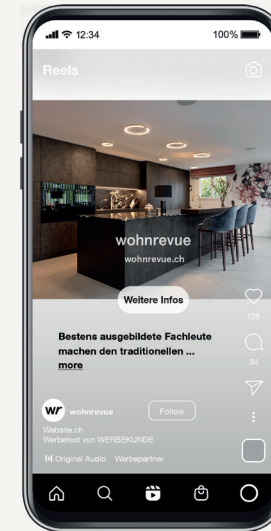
12:34
100%
Reels
wohnrevue
wohnrevue.ch
Weitere Infos
125
34
Bestens ausgebildete Fachleute machen den traditionellen ... more
wr wohnrevue
Follow
Website.ch
Werbetext von WERBEKUNDE
Original Audio Werbepartner